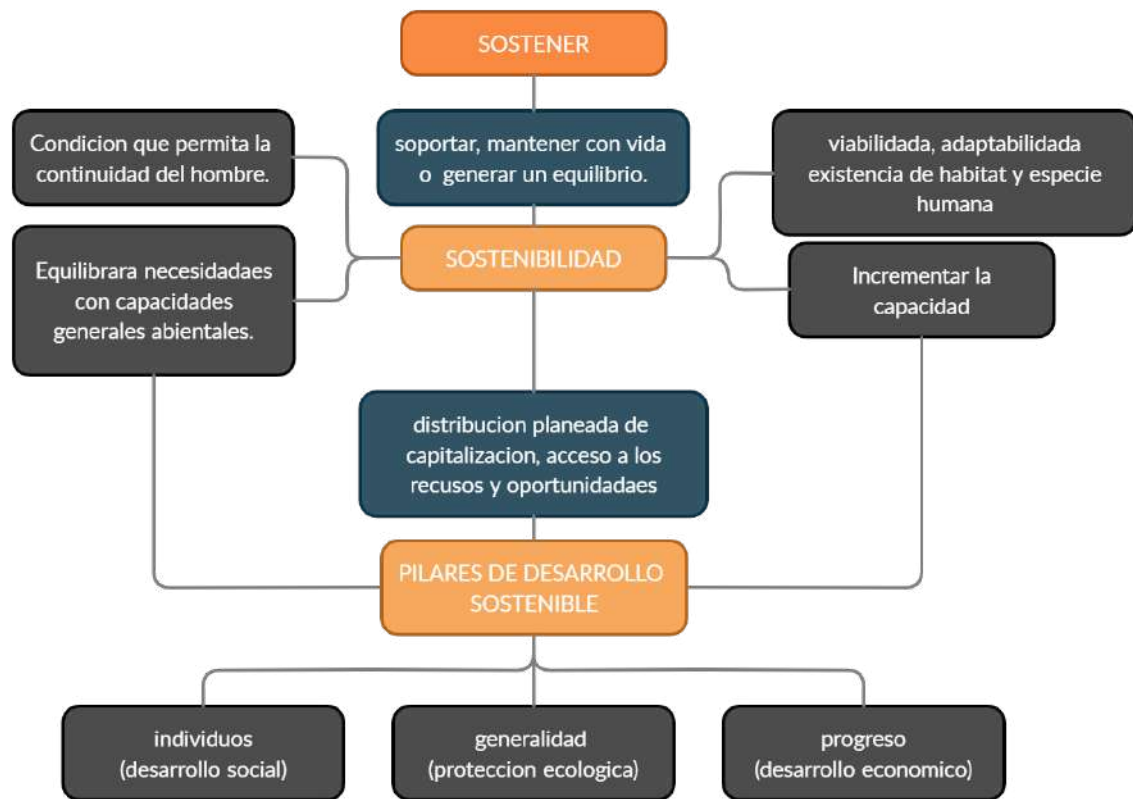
SOSTENER

soportar, mantener con vida o generar un equilibrio.

Condicion que permita la continuidad del hombre.

viabilidada, adaptabilidada existencia de habitat y especie humana

SOSTENIBILIDAD

Equilibrara necesidadaes con capacidades generales abientales.

Incrementar la capacidad

distribucion planeada de capitalizacion, acceso a los recusos y oportunidadaes

PILARES DE DESARROLLO SOSTENIBLE

individuos (desarrollo social)

generalidad (proteccion ecologica)

progreso (desarrollo economico)